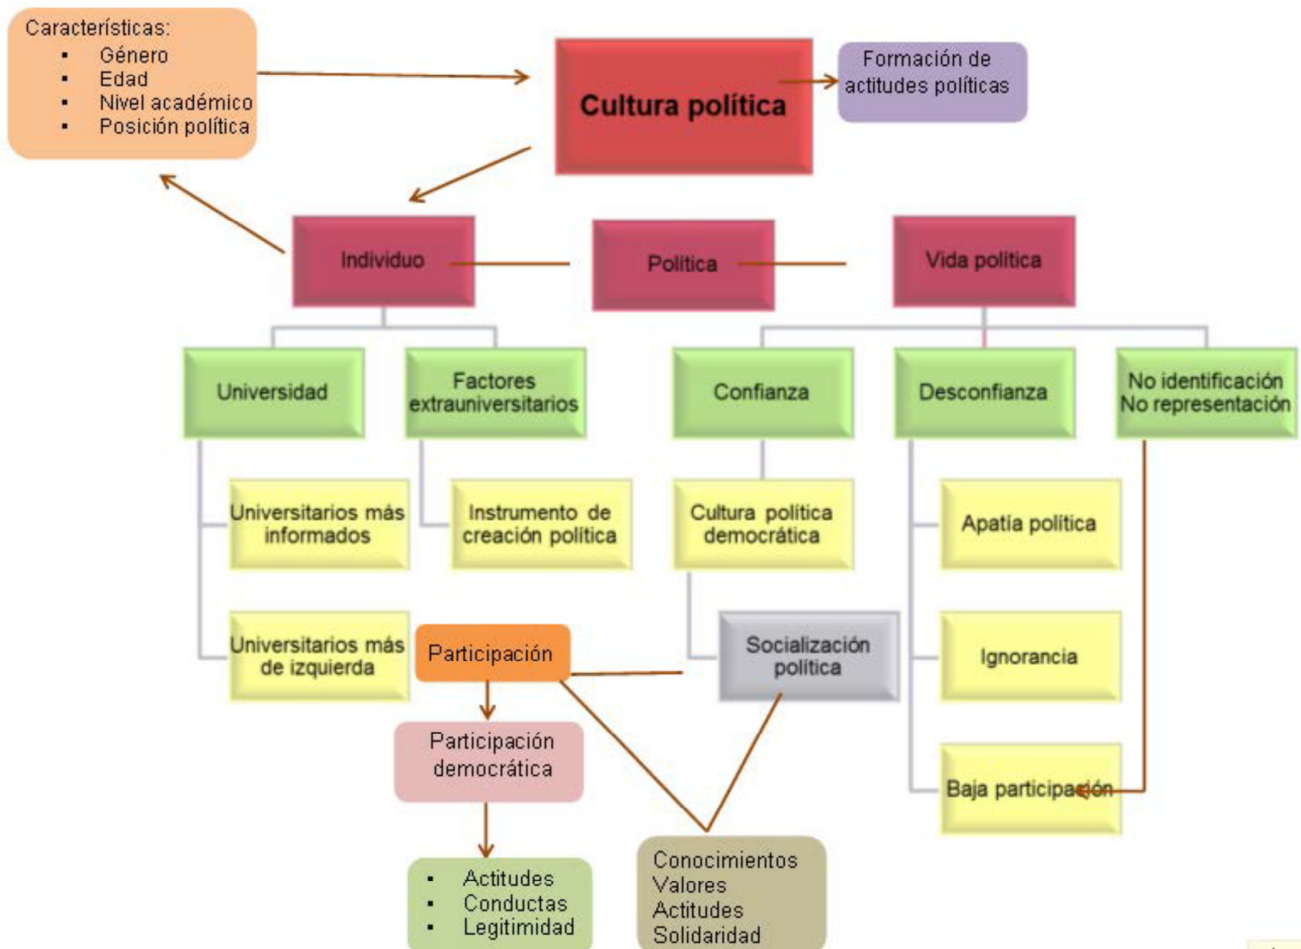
Características:
- Género
- Edad
- Nivel académico
- Posición política

Cultura política

Formación de actitudes políticas

Individuo

Política

Vida política

Universidad

Factores extrauniversitarios

Confianza

Desconfianza

No identificación
No representación

Universitarios más informados

Instrumento de creación política

Cultura política democrática

Apatía política

Universitarios más de izquierda

Participación

Socialización política

Ignorancia

Participación democrática

Baja participación

- Actitudes
- Conductas
- Legitimidad

Conocimientos
Valores
Actitudes
Solidaridad